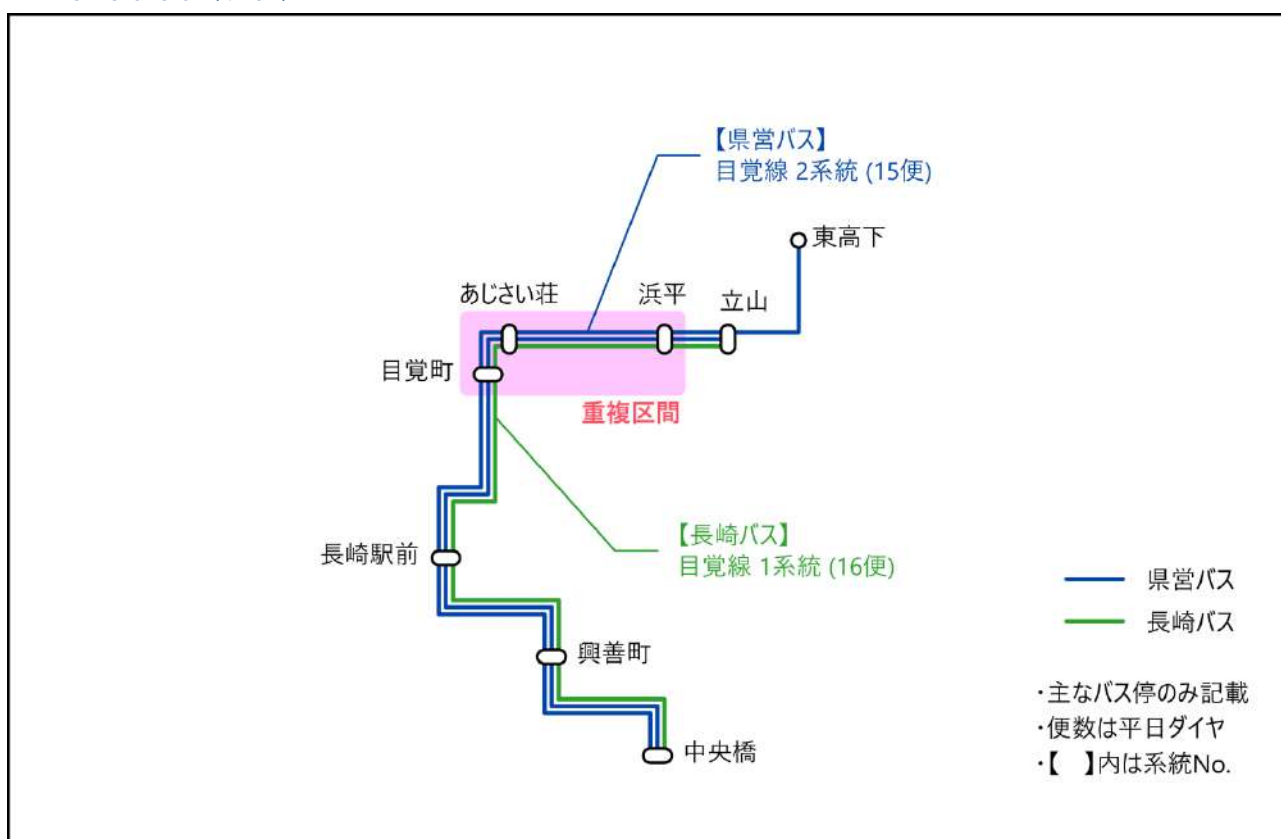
【県営バス】
目覚線 2系統 (15便)

東高下

あじさい荘

浜平

立山

目覚町

重複区間

長崎駅前

【長崎バス】
目覚線 1系統 (16便)

県営バス

長崎バス

興善町

中央橋

・主なバス停のみ記載
・便数は平日ダイヤ
・【 】内は系統No.